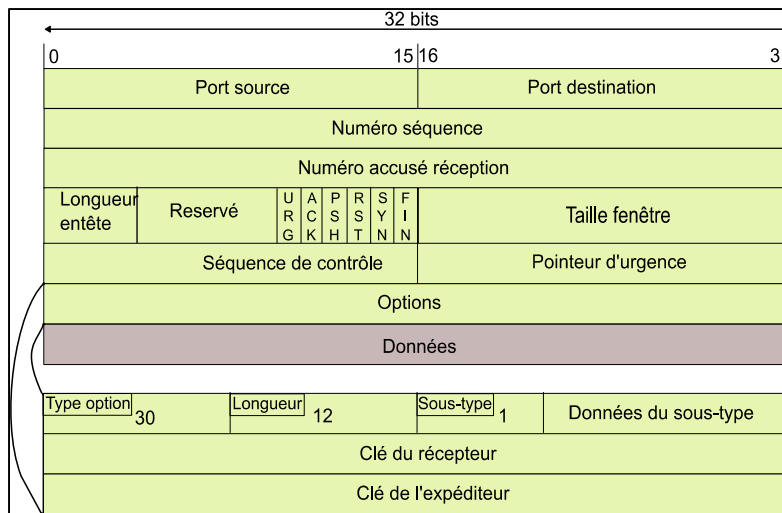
32 bits

0 15 16 3

| Port source | Port destination |
|---|---|
| Numéro séquence | |
| Numéro accusé réception | |
| Longueur entête / Reservé / URG / ACK / PSH / RST / SYN / FIN | Taille fenêtre |
| Séquence de contrôle | Pointeur d'urgence |
| Options | |
| Données | |

| Type option 30 | Longueur 12 | Sous-type 1 | Données du sous-type |
|---|---|---|---|
| Clé du récepteur | | | |
| Clé de l'expéditeur | | | |